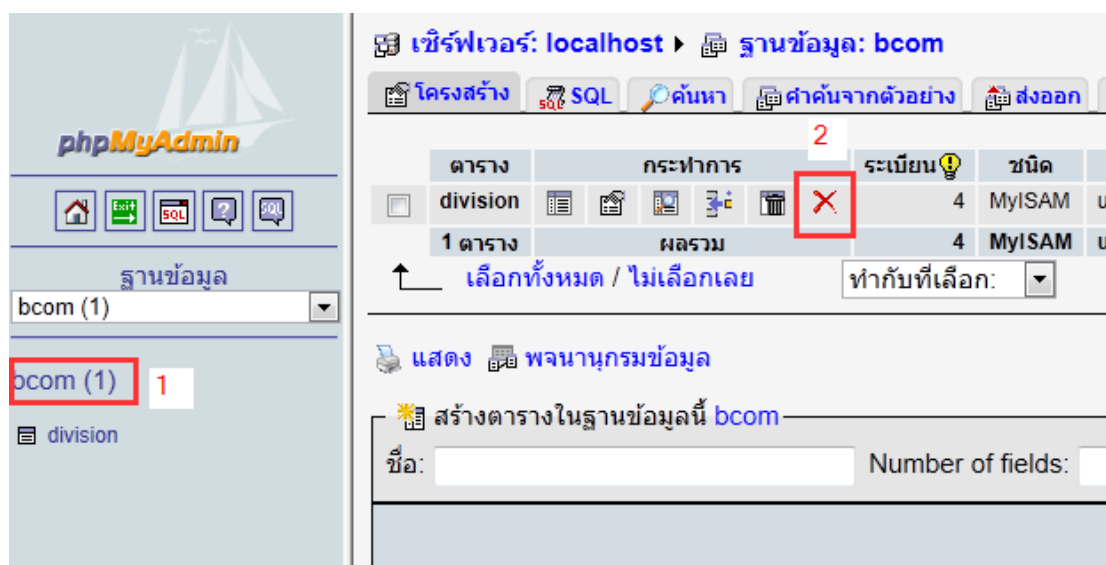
phpMyAdmin

ฐานข้อมูล
bcom (1)

bcom (1)
1
division

เซิร์ฟเวอร์: localhost ▸ ฐานข้อมูล: bcom

โครงสร้าง SQL ค้นหา คำค้นจากตัวอย่าง ส่งออก

2

| | ตาราง | กระทำการ | ระเบียน | ชนิด |
|---|---|---|---|---|
| | division | | 4 | MyISAM |
| | 1 ตาราง | ผลรวม | 4 | MyISAM |

เลือกทั้งหมด / ไม่เลือกเลย ทำกับที่เลือก:

แสดง พจนานุกรมข้อมูล

สร้างตารางในฐานข้อมูลนี้ bcom

ชื่อ: Number of fields: